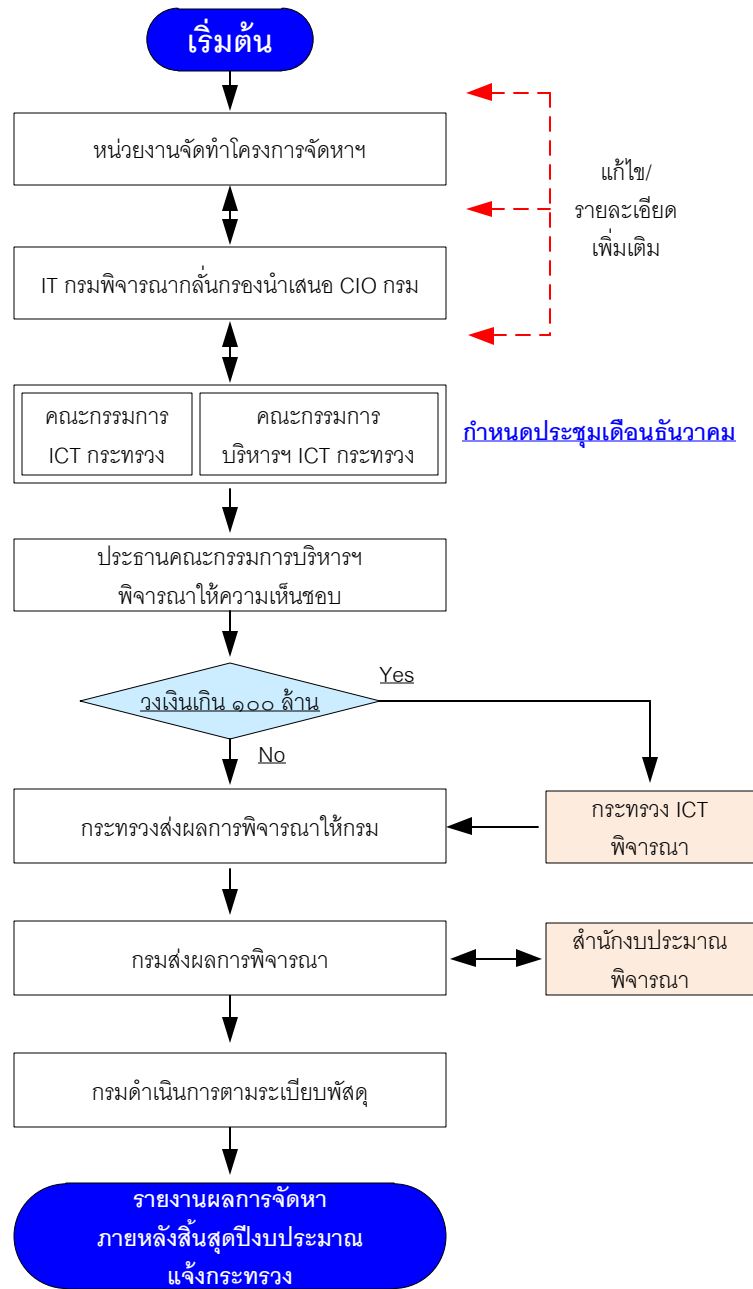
เริ่มต้น

หน่วยงานจัดทำโครงการจัดหาฯ

แก้ไข/
รายละเอียด
เพิ่มเติม

IT กรมพิจารณากลั่นกรองนำเสนอ CIO กรม

คณะกรรมการ
ICT กระทรวง

คณะกรรมการ
บริหารฯ ICT กระทรวง

กำหนดประชุมเดือนธันวาคม

ประธานคณะกรรมการบริหารฯ
พิจารณาให้ความเห็นชอบ

วงเงินเกิน ๑๐๐ ล้าน

Yes

No

กระทรวงส่งผลการพิจารณาให้กรม

กระทรวง ICT
พิจารณา

กรมส่งผลการพิจารณา

สำนักงบประมาณ
พิจารณา

กรมดำเนินการตามระเบียบพัสดุ

รายงานผลการจัดหา
ภายหลังสิ้นสุดปีงบประมาณ
แจ้งกระทรวง